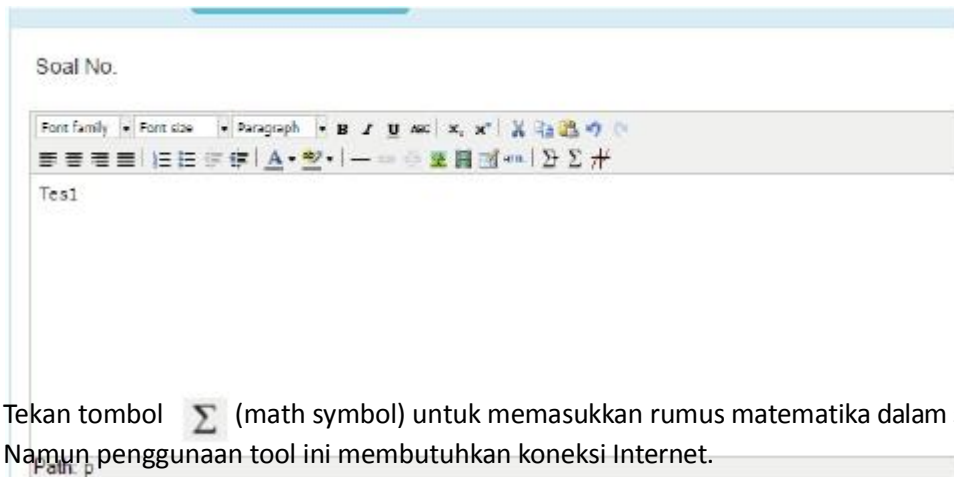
Soal No.

Font family Font size Paragraph B I U ABC $x_2$ $x^2$

A

Tes1

Tekan tombol $\sum$ (math symbol) untuk memasukkan rumus matematika dalam

Namun penggunaan tool ini membutuhkan koneksi Internet.

Path: p